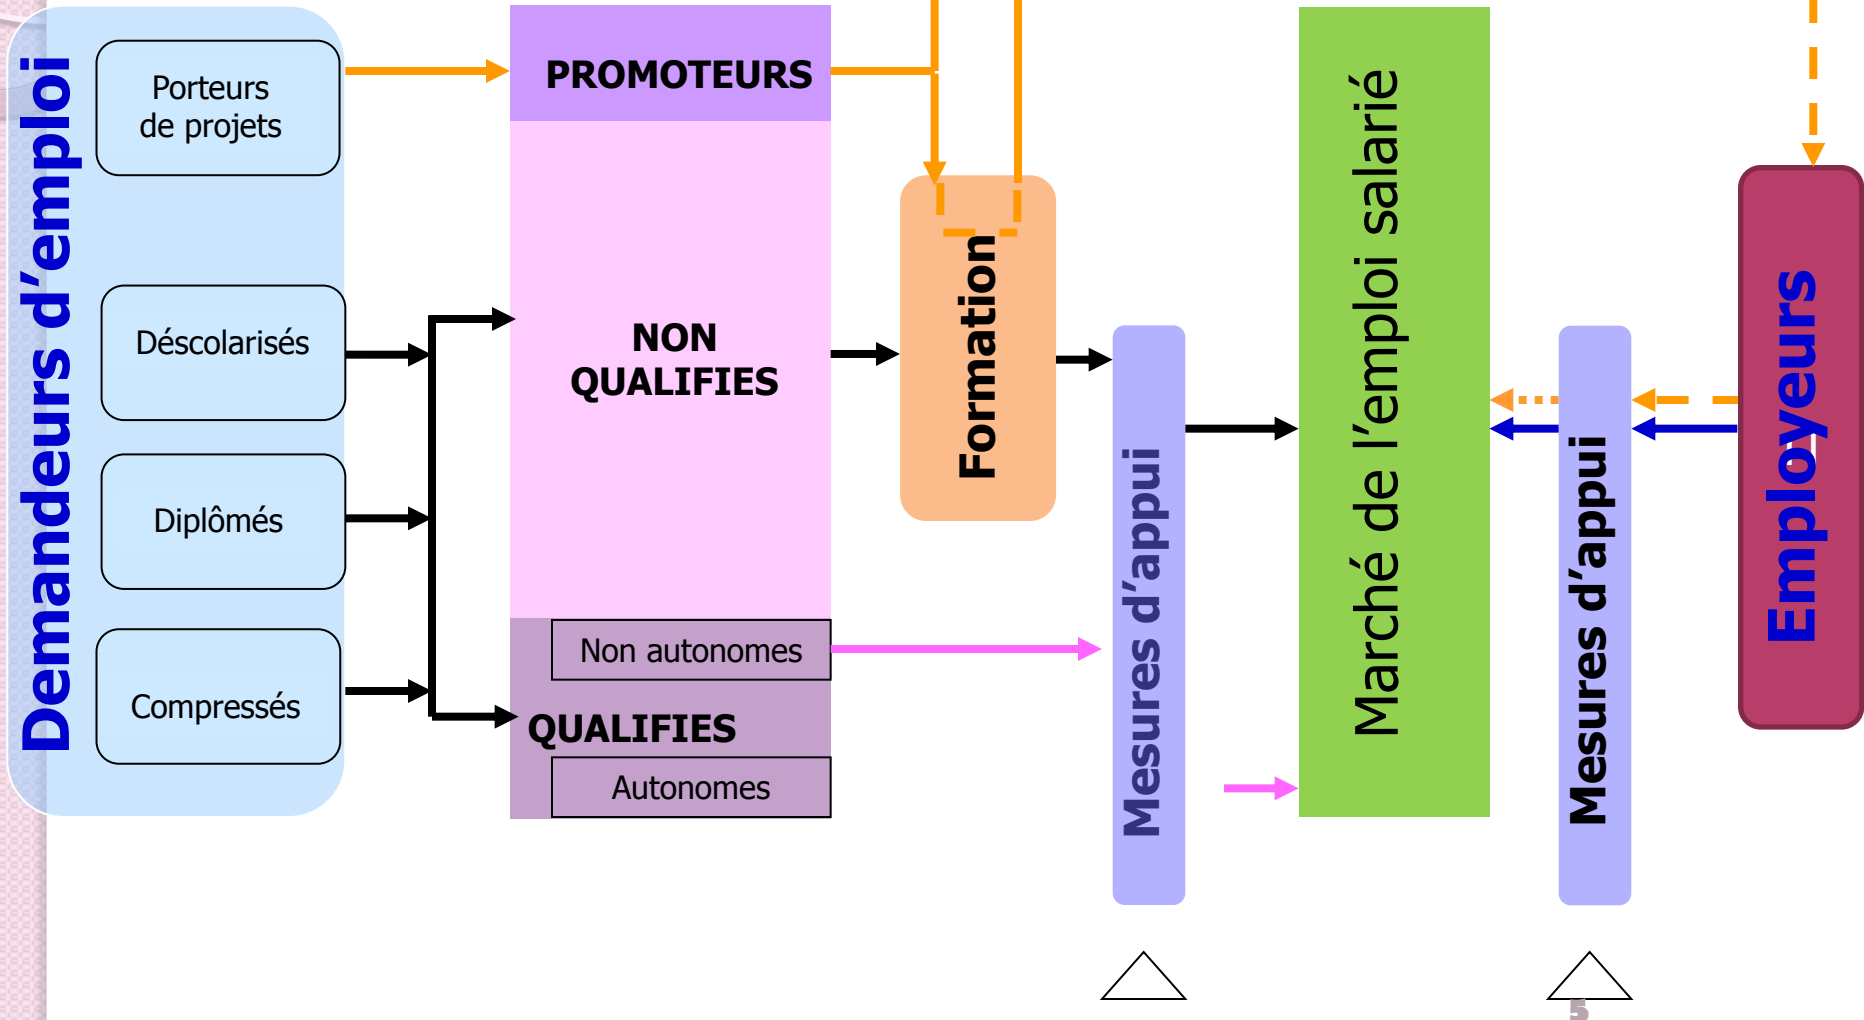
Demandeurs d'emploi

Porteurs de projets

Déscolarisés

Diplômés

Compressés

PROMOTEURS

NON QUALIFIES

Non autonomes

QUALIFIES

Autonomes

Formation

Mesures d'appui

Marché de l'emploi salarié

Mesures d'appui

Employeurs

5